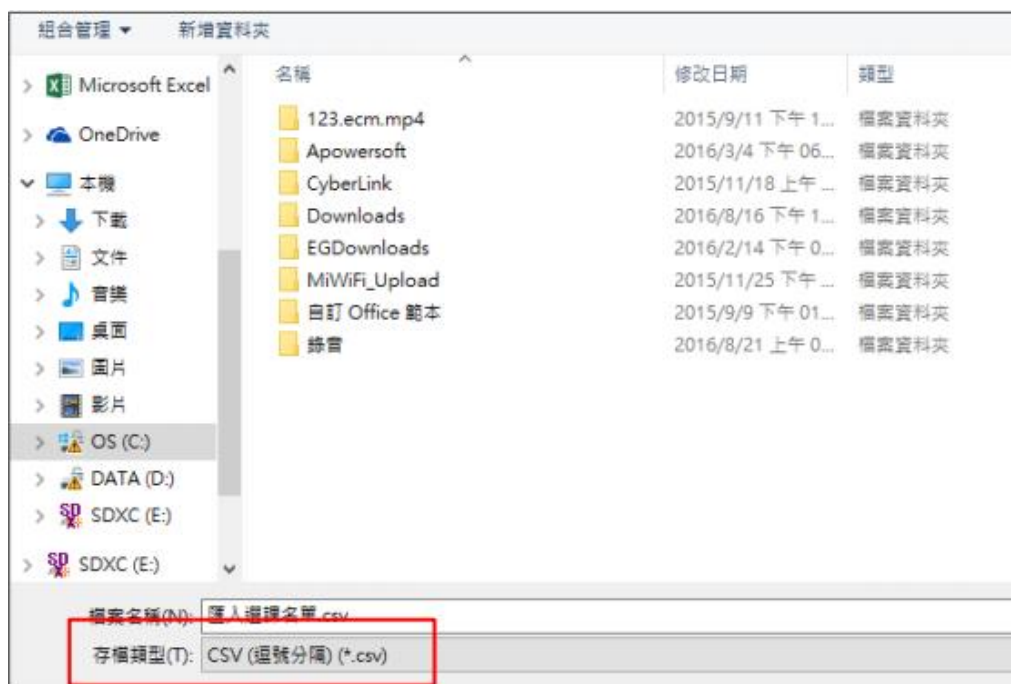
組合管理 ▾ 新增資料夾

Microsoft Excel
OneDrive
本機
下載
文件
音樂
桌面
圖片
影片
OS (C:)
DATA (D:)
SDXC (E:)
SDXC (E:)

| 名稱 | 修改日期 | 類型 |
|---|---|---|
| 123.ecm.mp4 | 2015/9/11 下午 1... | 檔案資料夾 |
| Apowersoft | 2016/3/4 下午 06... | 檔案資料夾 |
| CyberLink | 2015/11/18 上午 ... | 檔案資料夾 |
| Downloads | 2016/8/16 下午 1... | 檔案資料夾 |
| EGDownloads | 2016/2/14 下午 0... | 檔案資料夾 |
| MiWiFi_Upload | 2015/11/25 下午 ... | 檔案資料夾 |
| 自訂 Office 範本 | 2015/9/9 下午 01... | 檔案資料夾 |
| 錄音 | 2016/8/21 上午 0... | 檔案資料夾 |

檔案名稱(N): 匯入選課名單.csv
存檔類型(T): CSV (逗號分隔) (*.csv)